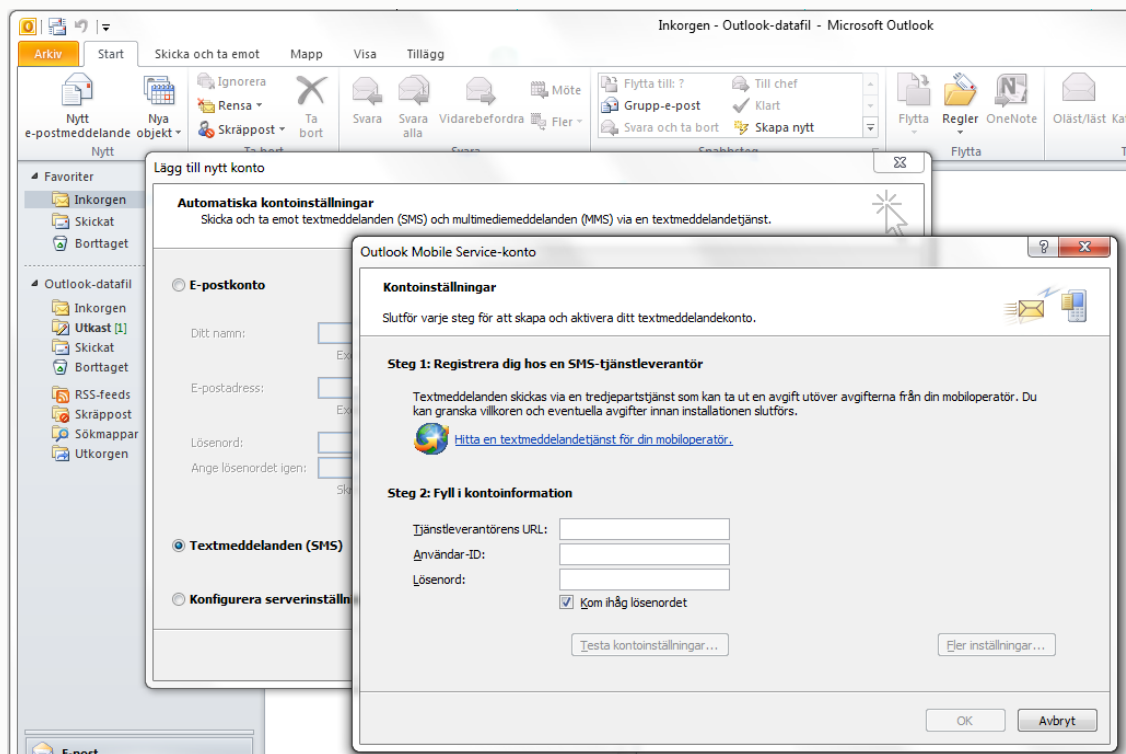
Inkorgen - Outlook-datafil - Microsoft Outlook

Arkiv | Start | Skicka och ta emot | Mapp | Visa | Tillägg

Nytt e-postmeddelande | Nya objekt | Nytt
Ignorera | Rensa | Skräppost | Ta bort | Ta bort
Svara | Svara alla | Vidarebefordra | Möte | Fler | Svara
Flytta till: ? | Grupp-e-post | Svara och ta bort | Till chef | Klart | Skapa nytt | Snabbsteg
Flytta | Regler | OneNote | Flytta
Oläst/läst | Ka

Favoriter
Inkorgen
Skickat
Borttaget

Outlook-datafil
Inkorgen
Utkast [1]
Skickat
Borttaget
RSS-feeds
Skräppost
Sökmappar
Utkorgen

E-post

Lägg till nytt konto

Automatiska kontoinställningar
Skicka och ta emot textmeddelanden (SMS) och multimediemeddelanden (MMS) via en textmeddelandetjänst.

E-postkonto
Ditt namn:
Ex
E-postadress:
Ex
Lösenord:
Ange lösenordet igen:
Sk

Textmeddelanden (SMS)

Konfigurera serverinställn

Outlook Mobile Service-konto

Kontoinställningar
Slutför varje steg för att skapa och aktivera ditt textmeddelandekonto.

Steg 1: Registrera dig hos en SMS-tjänstleverantör

Textmeddelanden skickas via en tredjepartstjänst som kan ta ut en avgift utöver avgifterna från din mobiloperatör. Du kan granska villkoren och eventuella avgifter innan installationen slutförs.

Hitta en textmeddelandetjänst för din mobiloperatör.

Steg 2: Fyll i kontoinformation

Tjänstleverantörens URL:
Användar-ID:
Lösenord:
Kom ihåg lösenordet

Testa kontoinställningar...
Fler inställningar...

OK
Avbryt